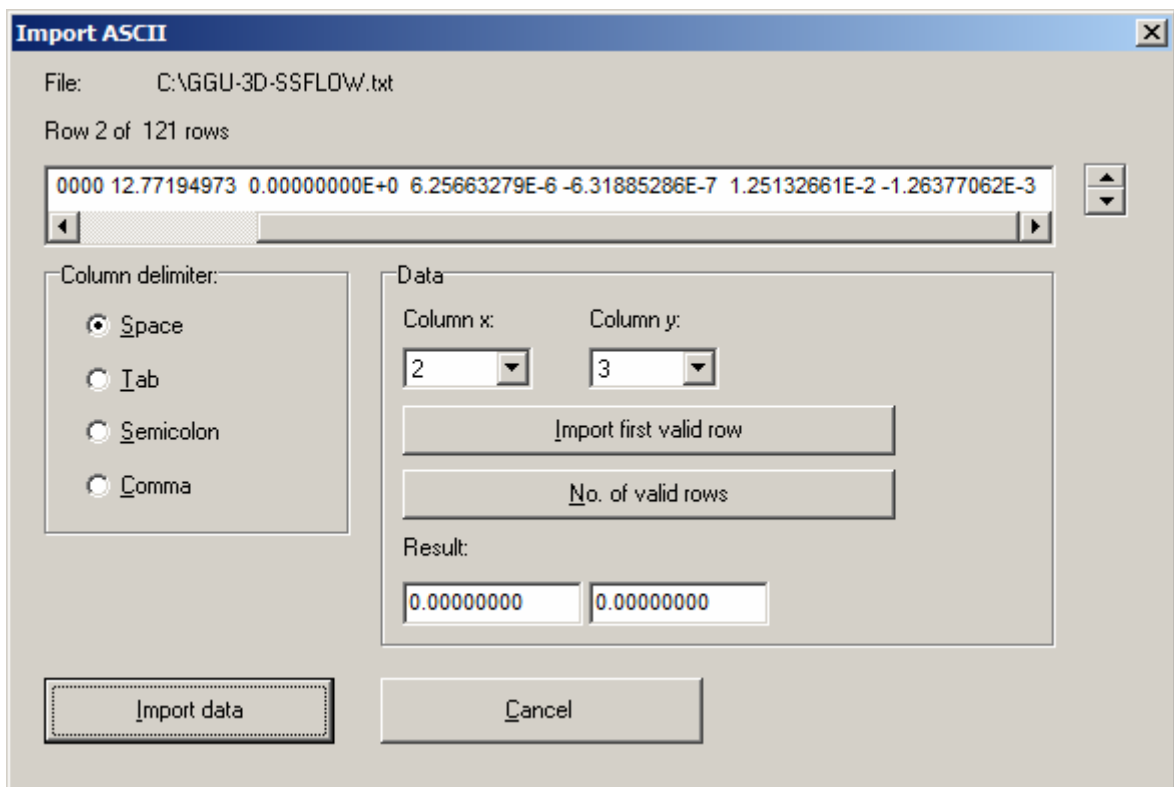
Import ASCII

File: C:\GGU-3D-SSFLOW.txt

Row 2 of 121 rows

0000 12.77194973 0.00000000E+0 6.25663279E-6 -6.31885286E-7 1.25132661E-2 -1.26377062E-3

Column delimiter:

Space

Tab

Semicolon

Comma

Data

Column x:

2

Column y:

3

Import first valid row

No. of valid rows

Result:

0.00000000

0.00000000

Import data

Cancel